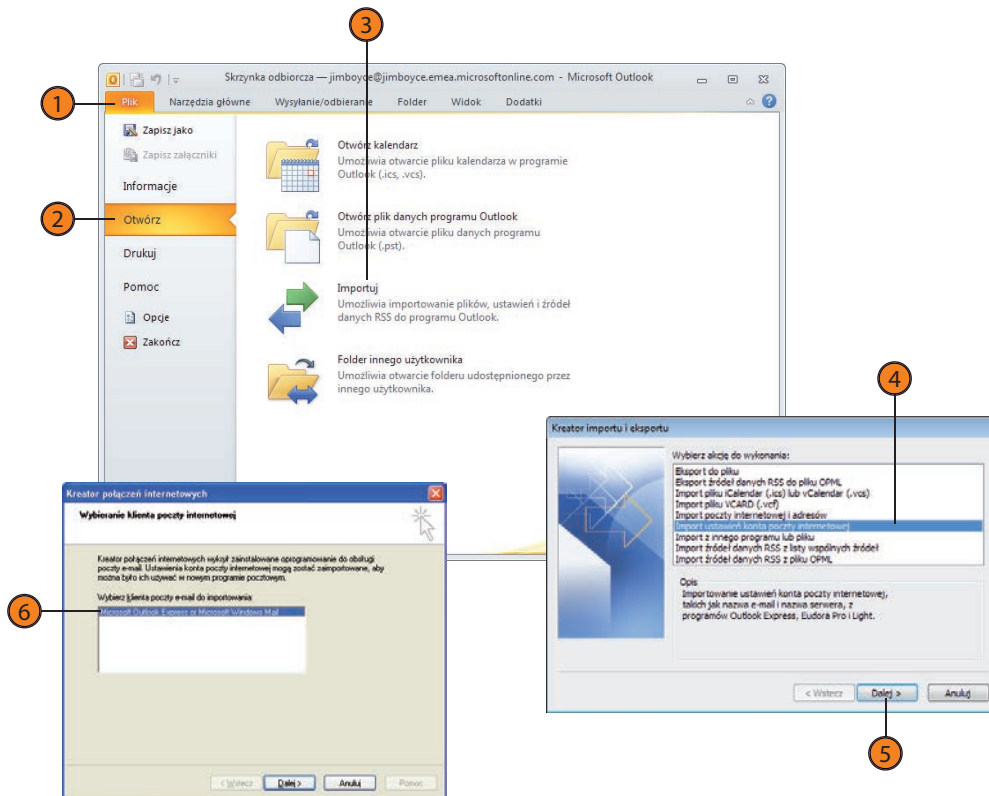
3

Skrzynka odbiorcza — jimboyce@jimboyce.emea.microsoftonline.com - Microsoft Outlook

1
Plik
Narzędzia główne
Wysyłanie/odbieranie
Folder
Widok
Dodatki

Zapisz jako
Zapisz załączniki
Informacje
2
Otwórz
Drukuj
Pomoc
Opcje
Zakończ

Otwórz kalendarz
Umożliwia otwarcie pliku kalendarza w programie Outlook (.ics, .vcs).

Otwórz plik danych programu Outlook
Umożliwia otwarcie pliku danych programu Outlook (.pst).

Importuj
Umożliwia importowanie plików, ustawień i źródeł danych RSS do programu Outlook.

Folder innego użytkownika
Umożliwia otwarcie folderu udostępnionego przez innego użytkownika.

4

Kreator importu i eksportu

Wybierz akcję do wykonania:
Eksport do pliku
Eksport źródeł danych RSS do pliku OPML
Import pliku iCalendar (.ics) lub vCalendar (.vcs)
Import pliku VCARD (.vcf)
Import poczty internetowej i adresów
Import ustawień konta poczty internetowej
Import z innego programu lub pliku
Import źródeł danych RSS z listy wspólnych źródeł
Import źródeł danych RSS z pliku OPML

Opis
Importowanie ustawień konta poczty internetowej, takich jak nazwa e-mail i nazwa serwera, z programów Outlook Express, Eudora Pro i Light.

< Wstecz
Dalej >
Anuluj

5

Kreator połączeń internetowych

Wybieranie klienta poczty internetowej

Kreator połączeń internetowych wykrył zainstalowane oprogramowanie do obsługi poczty e-mail. Ustawienia konta poczty internetowej mogą zostać zaimportowane, aby można było ich używać w nowym programie pocztowym.

Wybierz klienta poczty e-mail do importowania:
6
Microsoft Outlook Express or Microsoft Windows Mail

< Wstecz
Dalej >
Anuluj
Pomoc